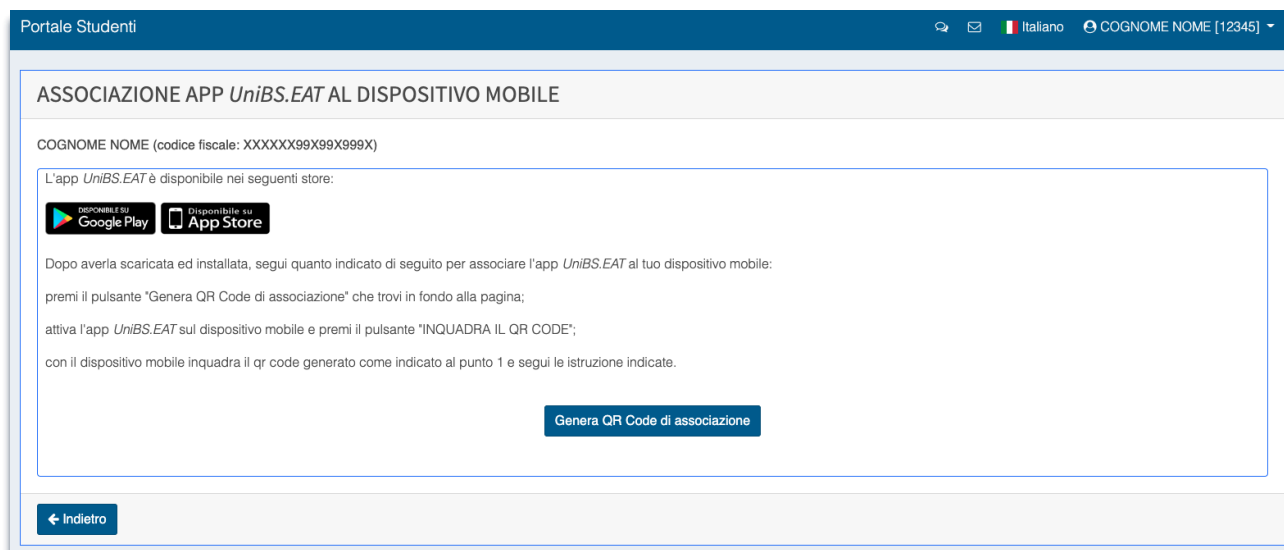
Portale Studenti

Italiano COGNOME NOME [12345]

ASSOCIAZIONE APP *UniBS.EAT* AL DISPOSITIVO MOBILE

COGNOME NOME (codice fiscale: XXXXXX99X99X999X)

L'app *UniBS.EAT* è disponibile nei seguenti store:

DISPONIBILE SU Google Play

Disponibile su App Store

Dopo averla scaricata ed installata, segui quanto indicato di seguito per associare l'app *UniBS.EAT* al tuo dispositivo mobile:

premi il pulsante "Genera QR Code di associazione" che trovi in fondo alla pagina;

attiva l'app *UniBS.EAT* sul dispositivo mobile e premi il pulsante "INQUADRA IL QR CODE";

con il dispositivo mobile inquadra il qr code generato come indicato al punto 1 e segui le istruzione indicate.

Genera QR Code di associazione

← Indietro